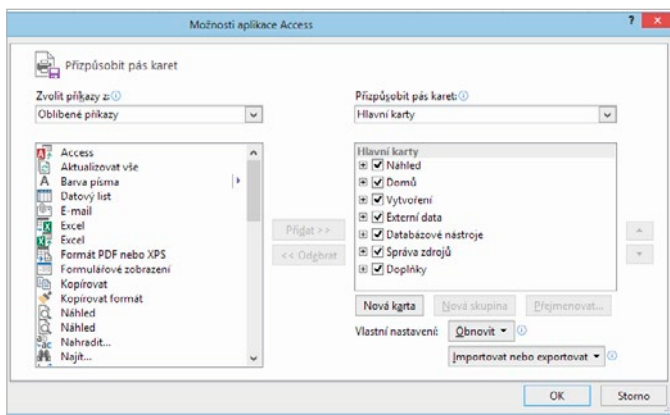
Možnosti aplikace Access

?

Přizpůsobit pás karet

Zvolit příkazy z:

Oblíbené příkazy

Access
Aktualizovat vše
Barva písma
Datový list
E-mail
Excel
Excel
Formát PDF nebo XPS
Formulářové zobrazení
Kopírovat
Kopírovat formát
Náhled
Náhled
Nahradit...
Najít...

Přidat >>

<< Odebrat

Přizpůsobit pás karet:

Hlavní karty

Hlavní karty
Náhled
Domů
Vytvoření
Externí data
Databázové nástroje
Správa zdrojů
Doplňky

Nová karta

Nová skupina

Přejmenovat...

Vlastní nastavení:

Obnovit ▾

Importovat nebo exportovat ▾

OK

Storno